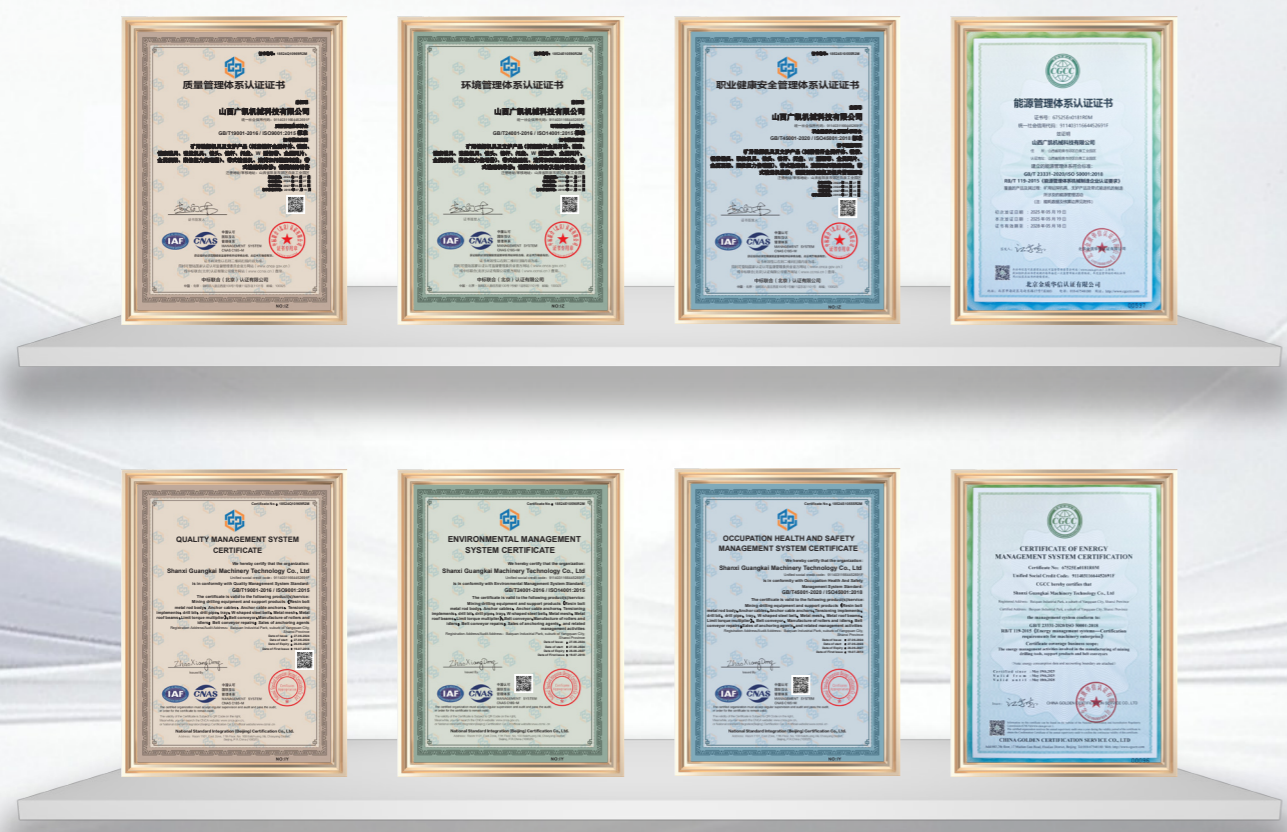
质量管理体系认证证书

山西广凯机械科技有限公司

GB/T19001-2016 / ISO9001:2015

IAF CNAS

中标联合（北京）认证有限公司

环境管理体系认证证书

山西广凯机械科技有限公司

GB/T24001-2016 / ISO14001:2015

IAF CNAS

中标联合（北京）认证有限公司

职业健康安全管理体系认证证书

山西广凯机械科技有限公司

GB/T45001-2020 / ISO45001:2018

IAF CNAS

中标联合（北京）认证有限公司

CGCC

能源管理体系认证证书

山西广凯机械科技有限公司

GB/T 23331-2020/ISO 50001:2018

RB/T 119-2015

北京金诚华信认证有限公司

QUALITY MANAGEMENT SYSTEM CERTIFICATE

We hereby certify that the organization:

Shanxi Guangkai Machinery Technology Co., Ltd

is in conformity with Quality Management System Standard

GB/T19001-2016 / ISO9001:2015

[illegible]

IAF CNAS

National Standard Integration (Beijing) Certification Co.,Ltd.

ENVIRONMENTAL MANAGEMENT SYSTEM CERTIFICATE

We hereby certify that the organization:

Shanxi Guangkai Machinery Technology Co., Ltd

GB/T24001-2016 / ISO14001:2015

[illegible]

IAF CNAS

National Standard Integration (Beijing) Certification Co.,Ltd.

OCCUPATION HEALTH AND SAFETY MANAGEMENT SYSTEM CERTIFICATE

We hereby certify that the organization:

Shanxi Guangkai Machinery Technology Co., Ltd

GB/T45001-2020 / ISO45001:2018

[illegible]

IAF CNAS

National Standard Integration (Beijing) Certification Co.,Ltd.

CGCC

CERTIFICATE OF ENERGY MANAGEMENT SYSTEM CERTIFICATION

Shanxi Guangkai Machinery Technology Co., Ltd

GB/T 23331-2020/ISO 50001:2018

RB/T 119-2015

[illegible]

CHINA GOLDEN CERTIFICATION SERVICE CO., LTD